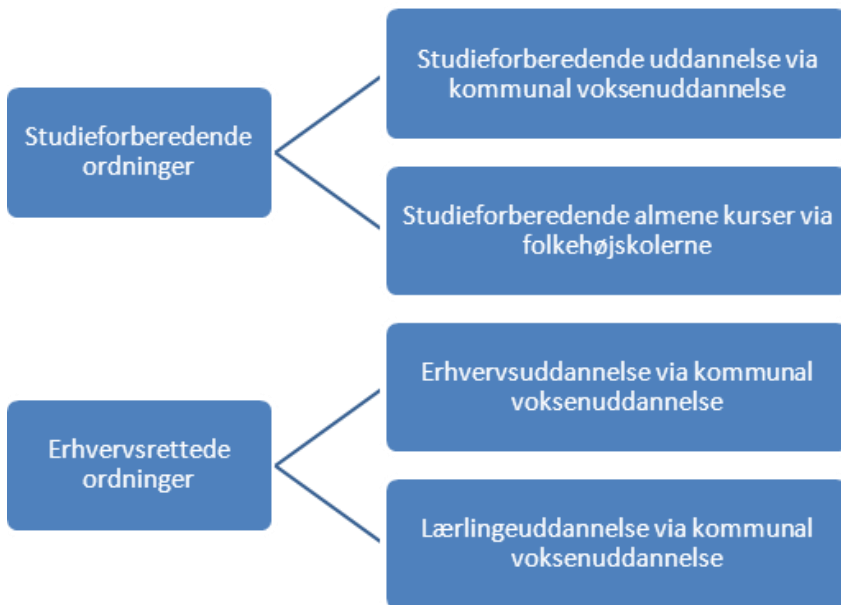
Studieforberedende ordninger

Studieforberedende uddannelse via kommunal voksenuddannelse

Studieforberedende almene kurser via folkehøjskolerne

Erhvervsrettede ordninger

Erhvervsuddannelse via kommunal voksenuddannelse

Lærlingeuddannelse via kommunal voksenuddannelse